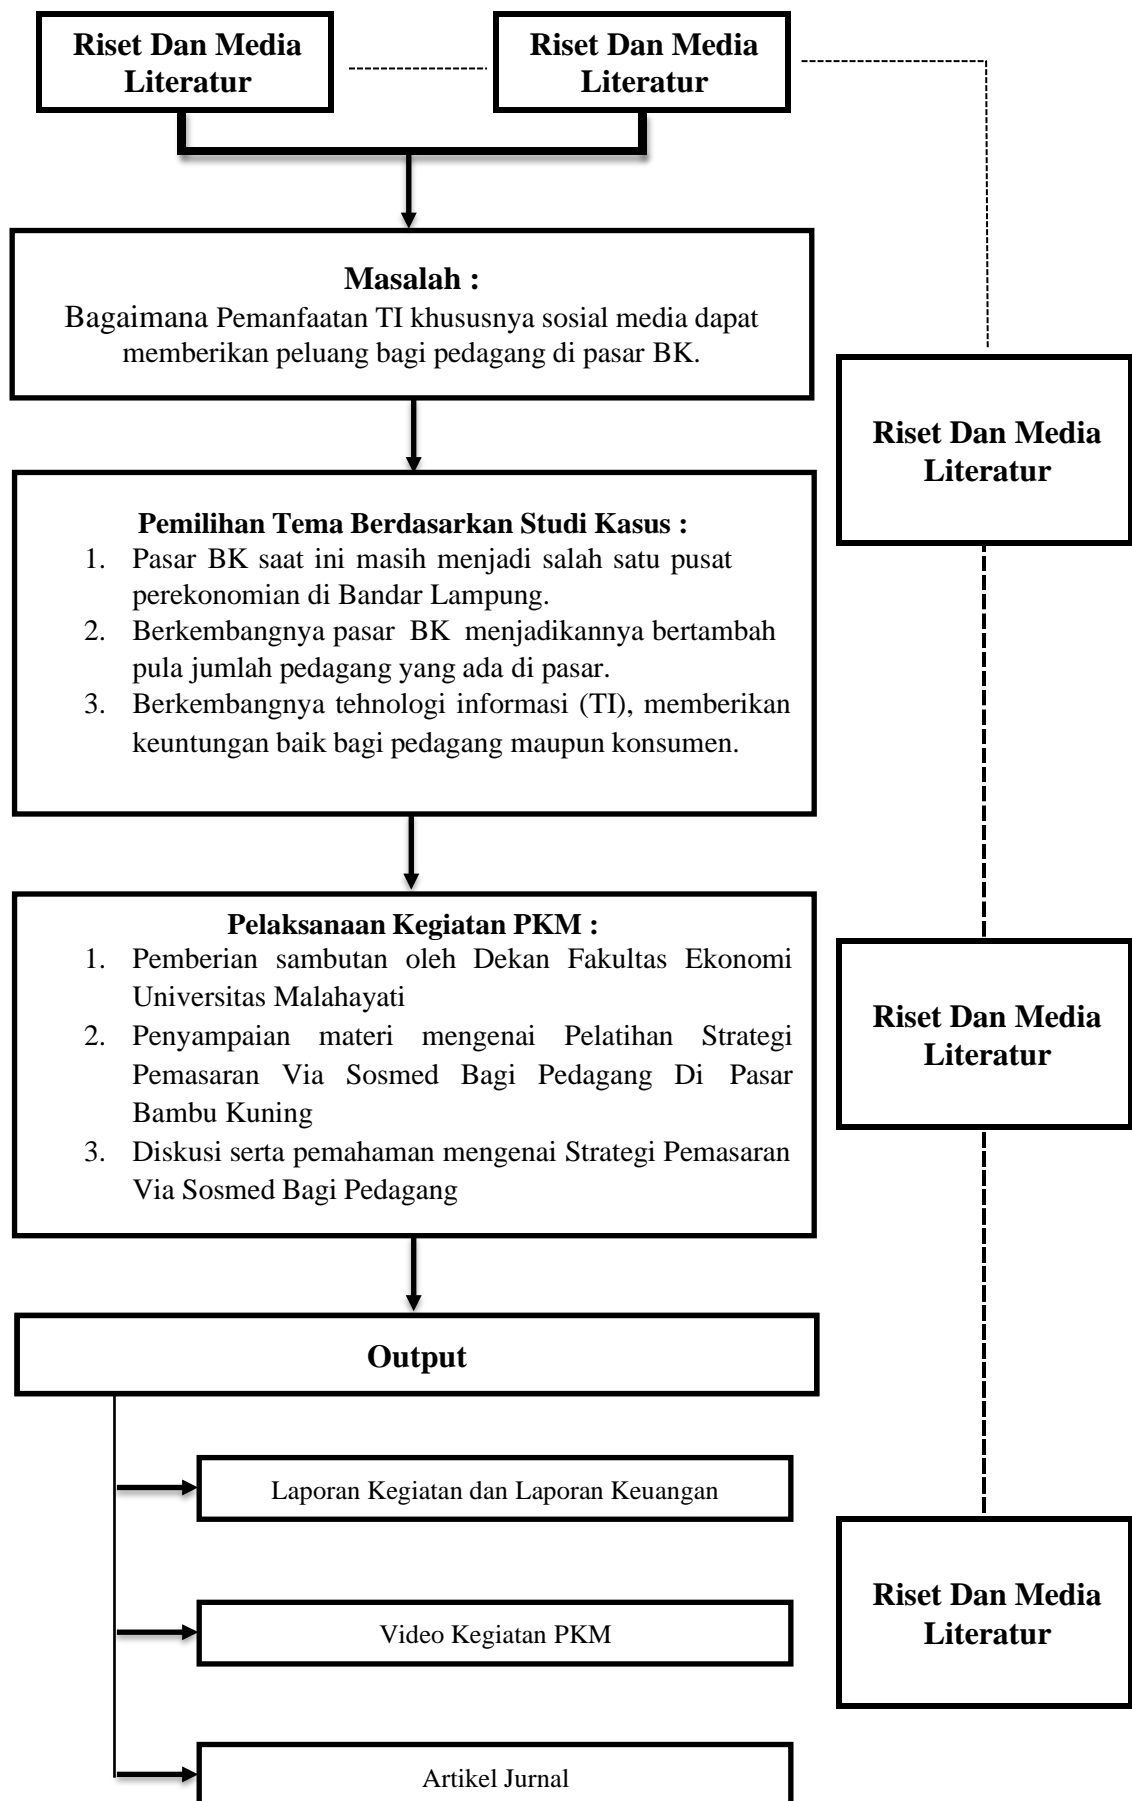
Riset Dan Media Literatur

Riset Dan Media Literatur

Masalah :
Bagaimana Pemanfaatan TI khususnya sosial media dapat memberikan peluang bagi pedagang di pasar BK.

Riset Dan Media Literatur

Pemilihan Tema Berdasarkan Studi Kasus :
1. Pasar BK saat ini masih menjadi salah satu pusat perekonomian di Bandar Lampung.
2. Berkembangnya pasar BK menjadikannya bertambah pula jumlah pedagang yang ada di pasar.
3. Berkembangnya tehnologi informasi (TI), memberikan keuntungan baik bagi pedagang maupun konsumen.

Pelaksanaan Kegiatan PKM :
1. Pemberian sambutan oleh Dekan Fakultas Ekonomi Universitas Malahayati
2. Penyampaian materi mengenai Pelatihan Strategi Pemasaran Via Sosmed Bagi Pedagang Di Pasar Bambu Kuning
3. Diskusi serta pemahaman mengenai Strategi Pemasaran Via Sosmed Bagi Pedagang

Riset Dan Media Literatur

Output

Laporan Kegiatan dan Laporan Keuangan

Video Kegiatan PKM

Artikel Jurnal

Riset Dan Media Literatur